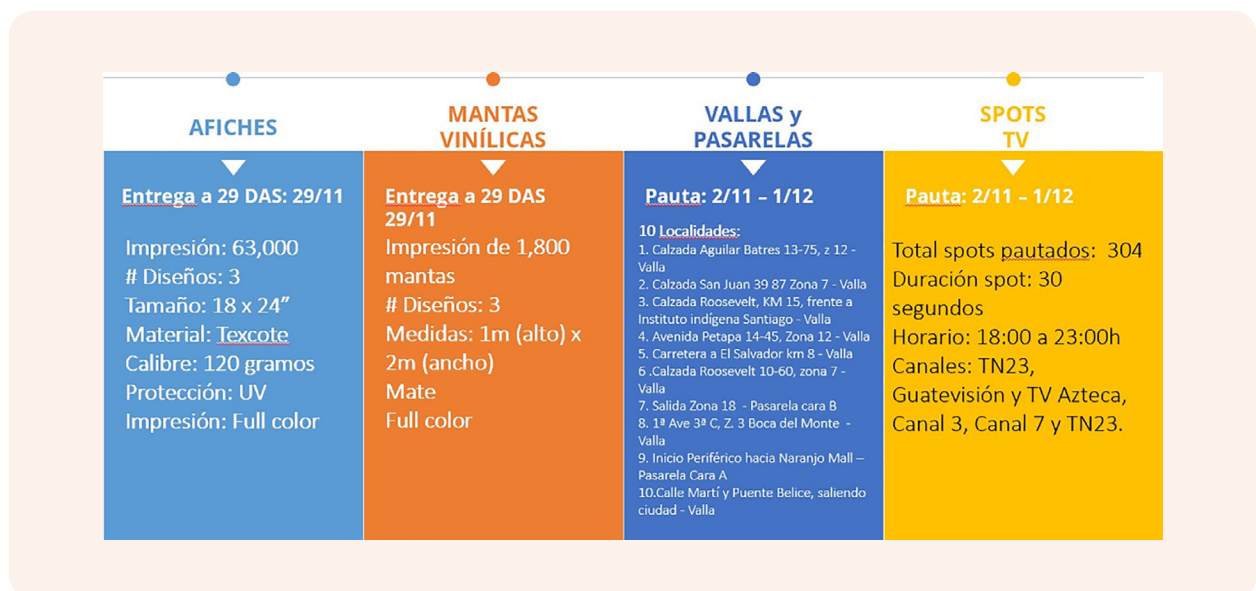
AFICHES

Entrega a 29 DAS: 29/11

Impresión: 63,000
# Diseños: 3
Tamaño: 18 x 24”
Material: Texcote
Calibre: 120 gramos
Protección: UV
Impresión: Full color

MANTAS VINÍLICAS

Entrega a 29 DAS 29/11

Impresión de 1,800 mantas
# Diseños: 3
Medidas: 1m (alto) x 2m (ancho)
Mate
Full color

VALLAS y PASARELAS

Pauta: 2/11 – 1/12

10 Localidades:
1. Calzada Aguilar Batres 13-75, z 12 - Valla
2. Calzada San Juan 39 87 Zona 7 - Valla
3. Calzada Roosevelt, KM 15, frente a Instituto indígena Santiago - Valla
4. Avenida Petapa 14-45, Zona 12 - Valla
5. Carretera a El Salvador km 8 - Valla
6 .Calzada Roosevelt 10-60, zona 7 - Valla
7. Salida Zona 18 - Pasarela cara B
8. 1ª Ave 3ª C, Z. 3 Boca del Monte - Valla
9. Inicio Periférico hacia Naranjo Mall – Pasarela Cara A
10.Calle Martí y Puente Belice, saliendo ciudad - Valla

SPOTS TV

Pauta: 2/11 – 1/12

Total spots pautados: 304
Duración spot: 30 segundos
Horario: 18:00 a 23:00h
Canales: TN23, Guatevisión y TV Azteca, Canal 3, Canal 7 y TN23.